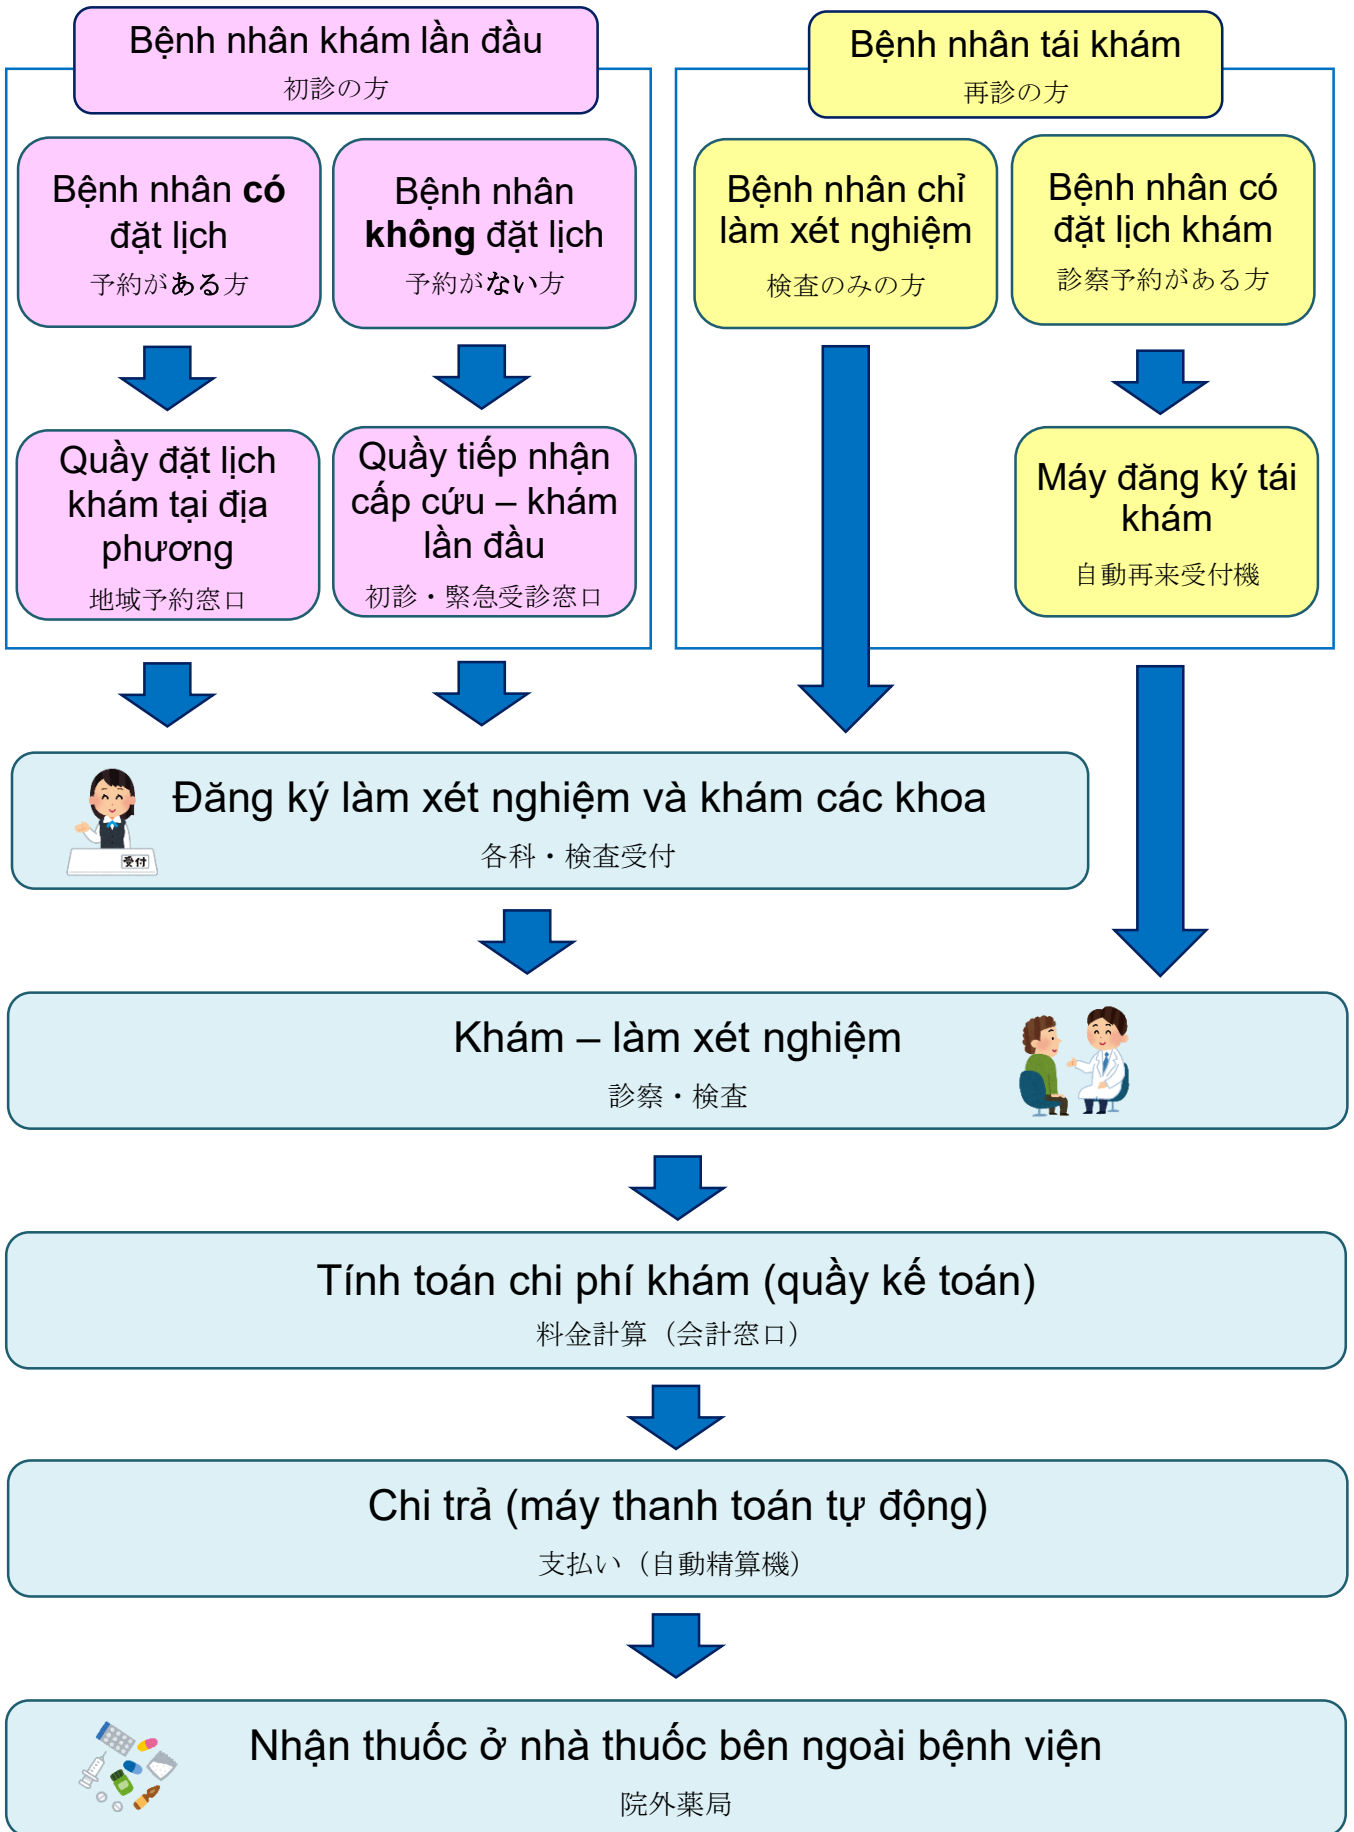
Bệnh nhân khám lần đầu
初診の方

Bệnh nhân có đặt lịch
予約がある方

Bệnh nhân không đặt lịch
予約がない方

Quầy đặt lịch khám tại địa phương
地域予約窓口

Quầy tiếp nhận cấp cứu – khám lần đầu
初診・緊急受診窓口

Bệnh nhân tái khám
再診の方

Bệnh nhân chỉ làm xét nghiệm
検査のみの方

Bệnh nhân có đặt lịch khám
診察予約がある方

Máy đăng ký tái khám
自動再来受付機

受付

Đăng ký làm xét nghiệm và khám các khoa
各科・検査受付

Khám – làm xét nghiệm
診察・検査

Tính toán chi phí khám (quầy kế toán)
料金計算（会計窓口）

Chi trả (máy thanh toán tự động)
支払い（自動精算機）

Nhận thuốc ở nhà thuốc bên ngoài bệnh viện
院外薬局